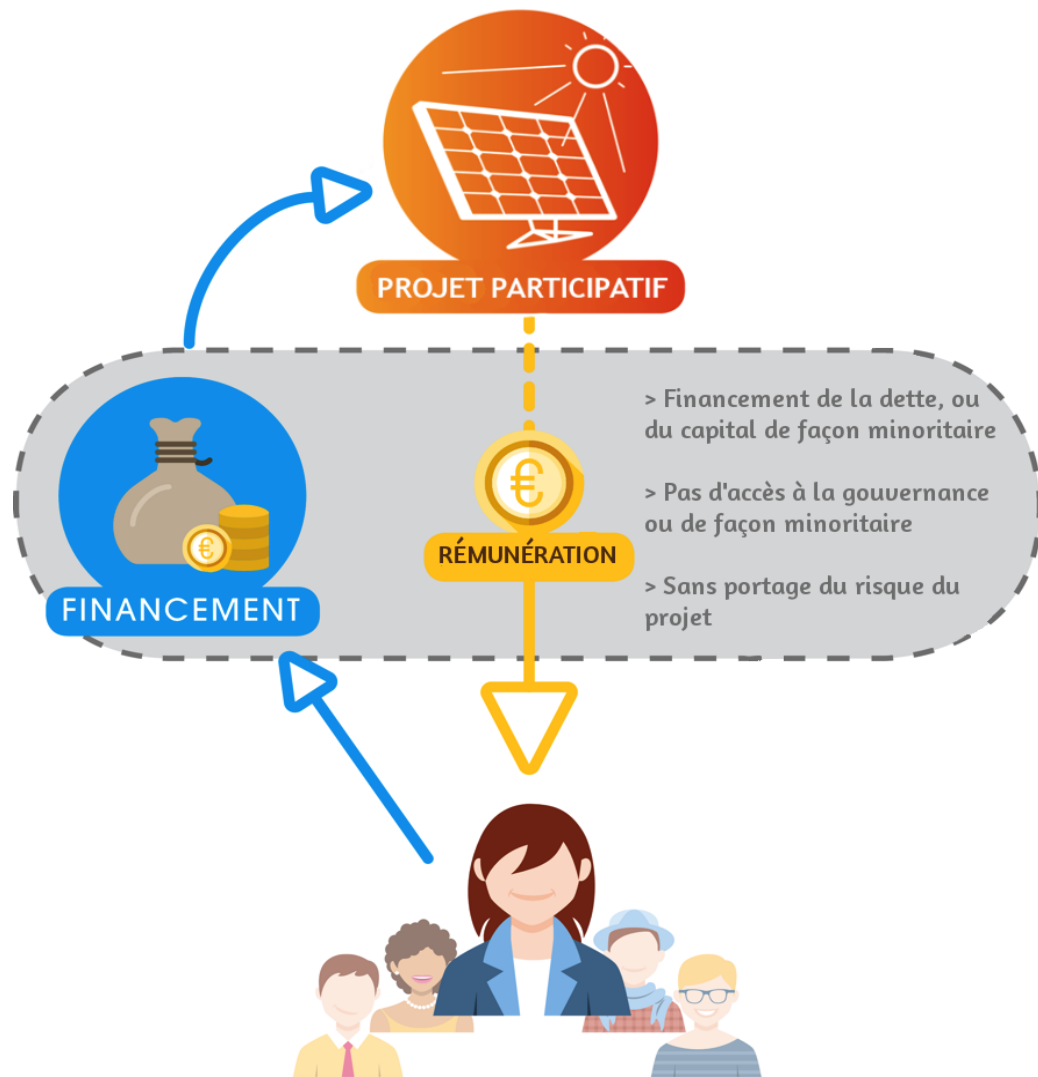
PROJET PARTICIPATIF

FINANCEMENT

€

RÉMUNÉRATION

> Financement de la dette, ou du capital de façon minoritaire

> Pas d'accès à la gouvernance ou de façon minoritaire

> Sans portage du risque du projet